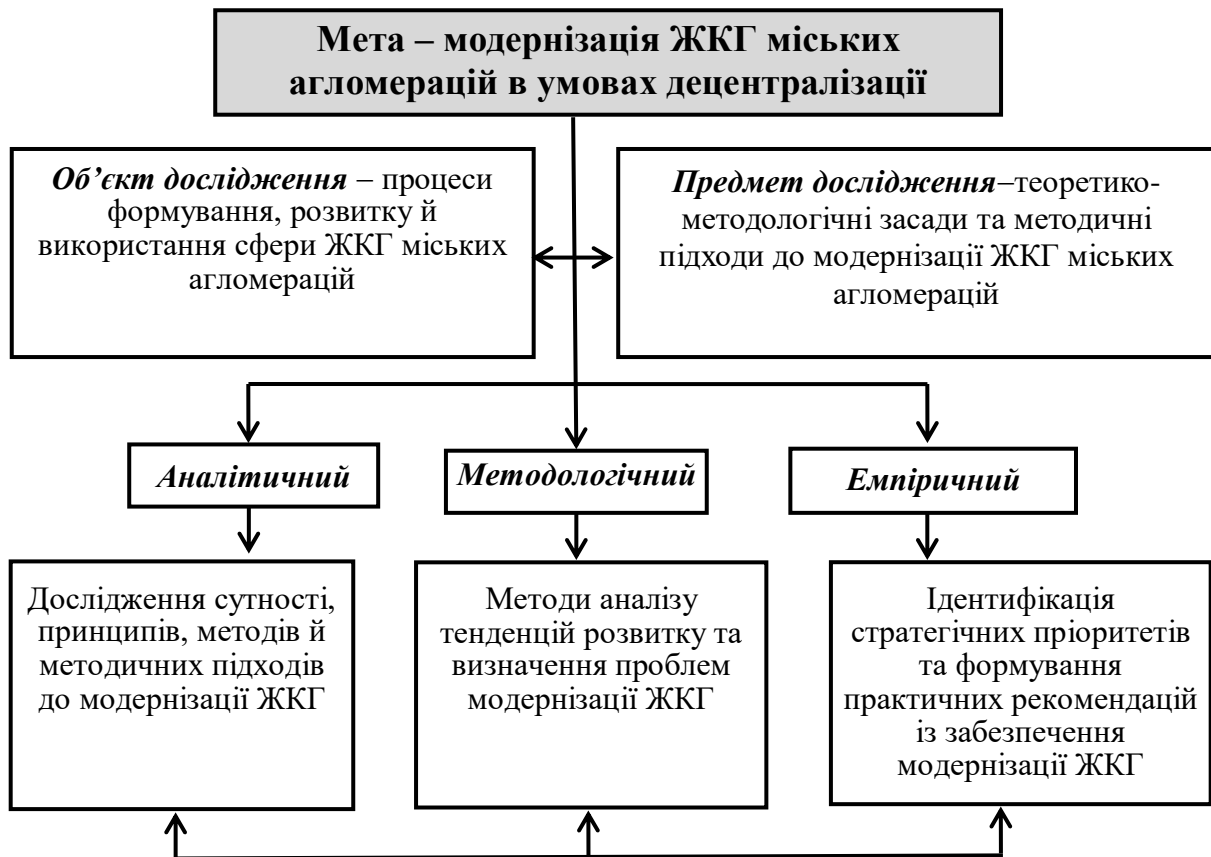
Мета – модернізація ЖКГ міських агломерацій в умовах децентралізації

Об'єкт дослідження – процеси формування, розвитку й використання сфери ЖКГ міських агломерацій

Предмет дослідження–теоретико-методологічні засади та методичні підходи до модернізації ЖКГ міських агломерацій

Аналітичний

Методологічний

Емпіричний

Дослідження сутності, принципів, методів й методичних підходів до модернізації ЖКГ

Методи аналізу тенденцій розвитку та визначення проблем модернізації ЖКГ

Ідентифікація стратегічних пріоритетів та формування практичних рекомендацій із забезпечення модернізації ЖКГ